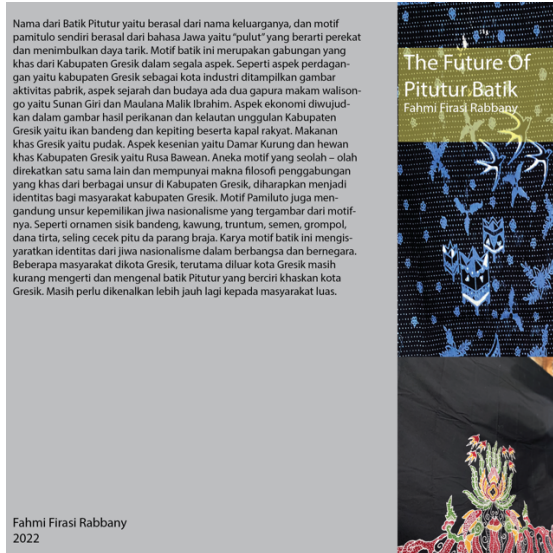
Nama dari Batik Pitutur yaitu berasal dari nama keluarganya, dan motif pamitulo sendiri berasal dari bahasa Jawa yaitu "pulut" yang berarti perekat dan menimbulkan daya tarik. Motif batik ini merupakan gabungan yang khas dari Kabupaten Gresik dalam segala aspek. Seperti aspek perdagangan yaitu kabupaten Gresik sebagai kota industri ditampilkan gambar aktivitas pabrik, aspek sejarah dan budaya ada dua gapura makam walisongo yaitu Sunan Giri dan Maulana Malik Ibrahim. Aspek ekonomi diwujudkan dalam gambar hasil perikanan dan kelautan unggulan Kabupaten Gresik yaitu ikan bandeng dan kepiting beserta kapal rakyat. Makanan khas Gresik yaitu pudak. Aspek kesenian yaitu Damar Kurung dan hewan khas Kabupaten Gresik yaitu Rusa Bawean. Aneka motif yang seolah – olah direkatkan satu sama lain dan mempunyai makna filosofi penggabungan yang khas dari berbagai unsur di Kabupaten Gresik, diharapkan menjadi identitas bagi masyarakat kabupaten Gresik. Motif Pamiluto juga mengandung unsur kepemilikan jiwa nasionalisme yang tergambar dari motifnya. Seperti ornamen sisik bandeng, kawung, truntum, semen, grompol, dana tirta, seling cecek pitu da parang braja. Karya motif batik ini mengisyaratkan identitas dari jiwa nasionalisme dalam berbangsa dan bernegara. Beberapa masyarakat dikota Gresik, terutama diluar kota Gresik masih kurang mengerti dan mengenal batik Pitutur yang berciri khaskan kota Gresik. Masih perlu dikenalkan lebih jauh lagi kepada masyarakat luas.

Fahmi Firasi Rabbany
2022

The Future Of Pitutur Batik
Fahmi Firasi Rabbany